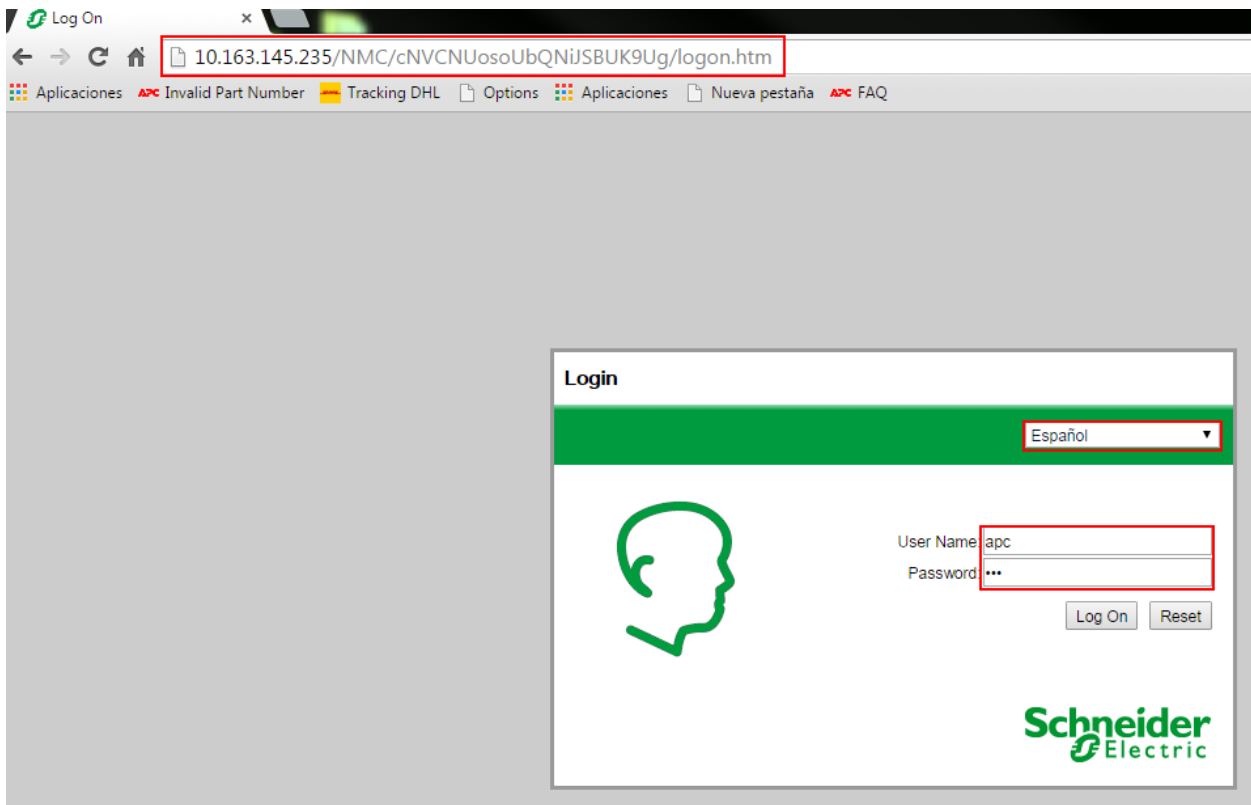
Log On ×

10.163.145.235/NMC/cNVCNUosoUbQNiJSBUK9Ug/logon.htm

Aplicaciones APC Invalid Part Number DHL Tracking DHL Options Aplicaciones Nueva pestaña APC FAQ

Login

Español ▼

User Name: apc
Password: •••

Log On Reset

Schneider Electric